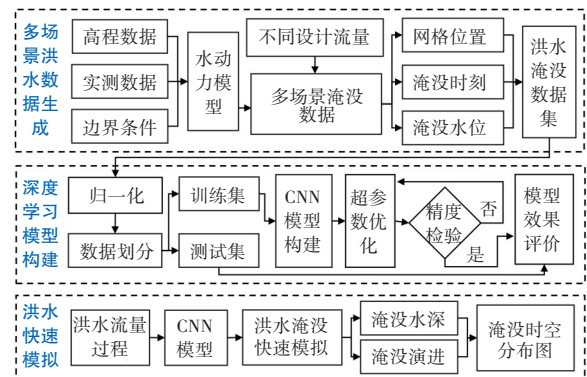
多场景洪水数据生成

高程数据
实测数据
边界条件
水动力模型
不同设计流量
多场景淹没数据
网格位置
淹没时刻
淹没水位
洪水淹没数据集

深度学习模型构建

归一化
数据划分
训练集
测试集
CNN模型构建
超参数优化
精度检验
否
是
模型效果评价

洪水快速模拟

洪水流量过程
CNN模型
洪水淹没快速模拟
淹没水深
淹没演进
淹没时空分布图